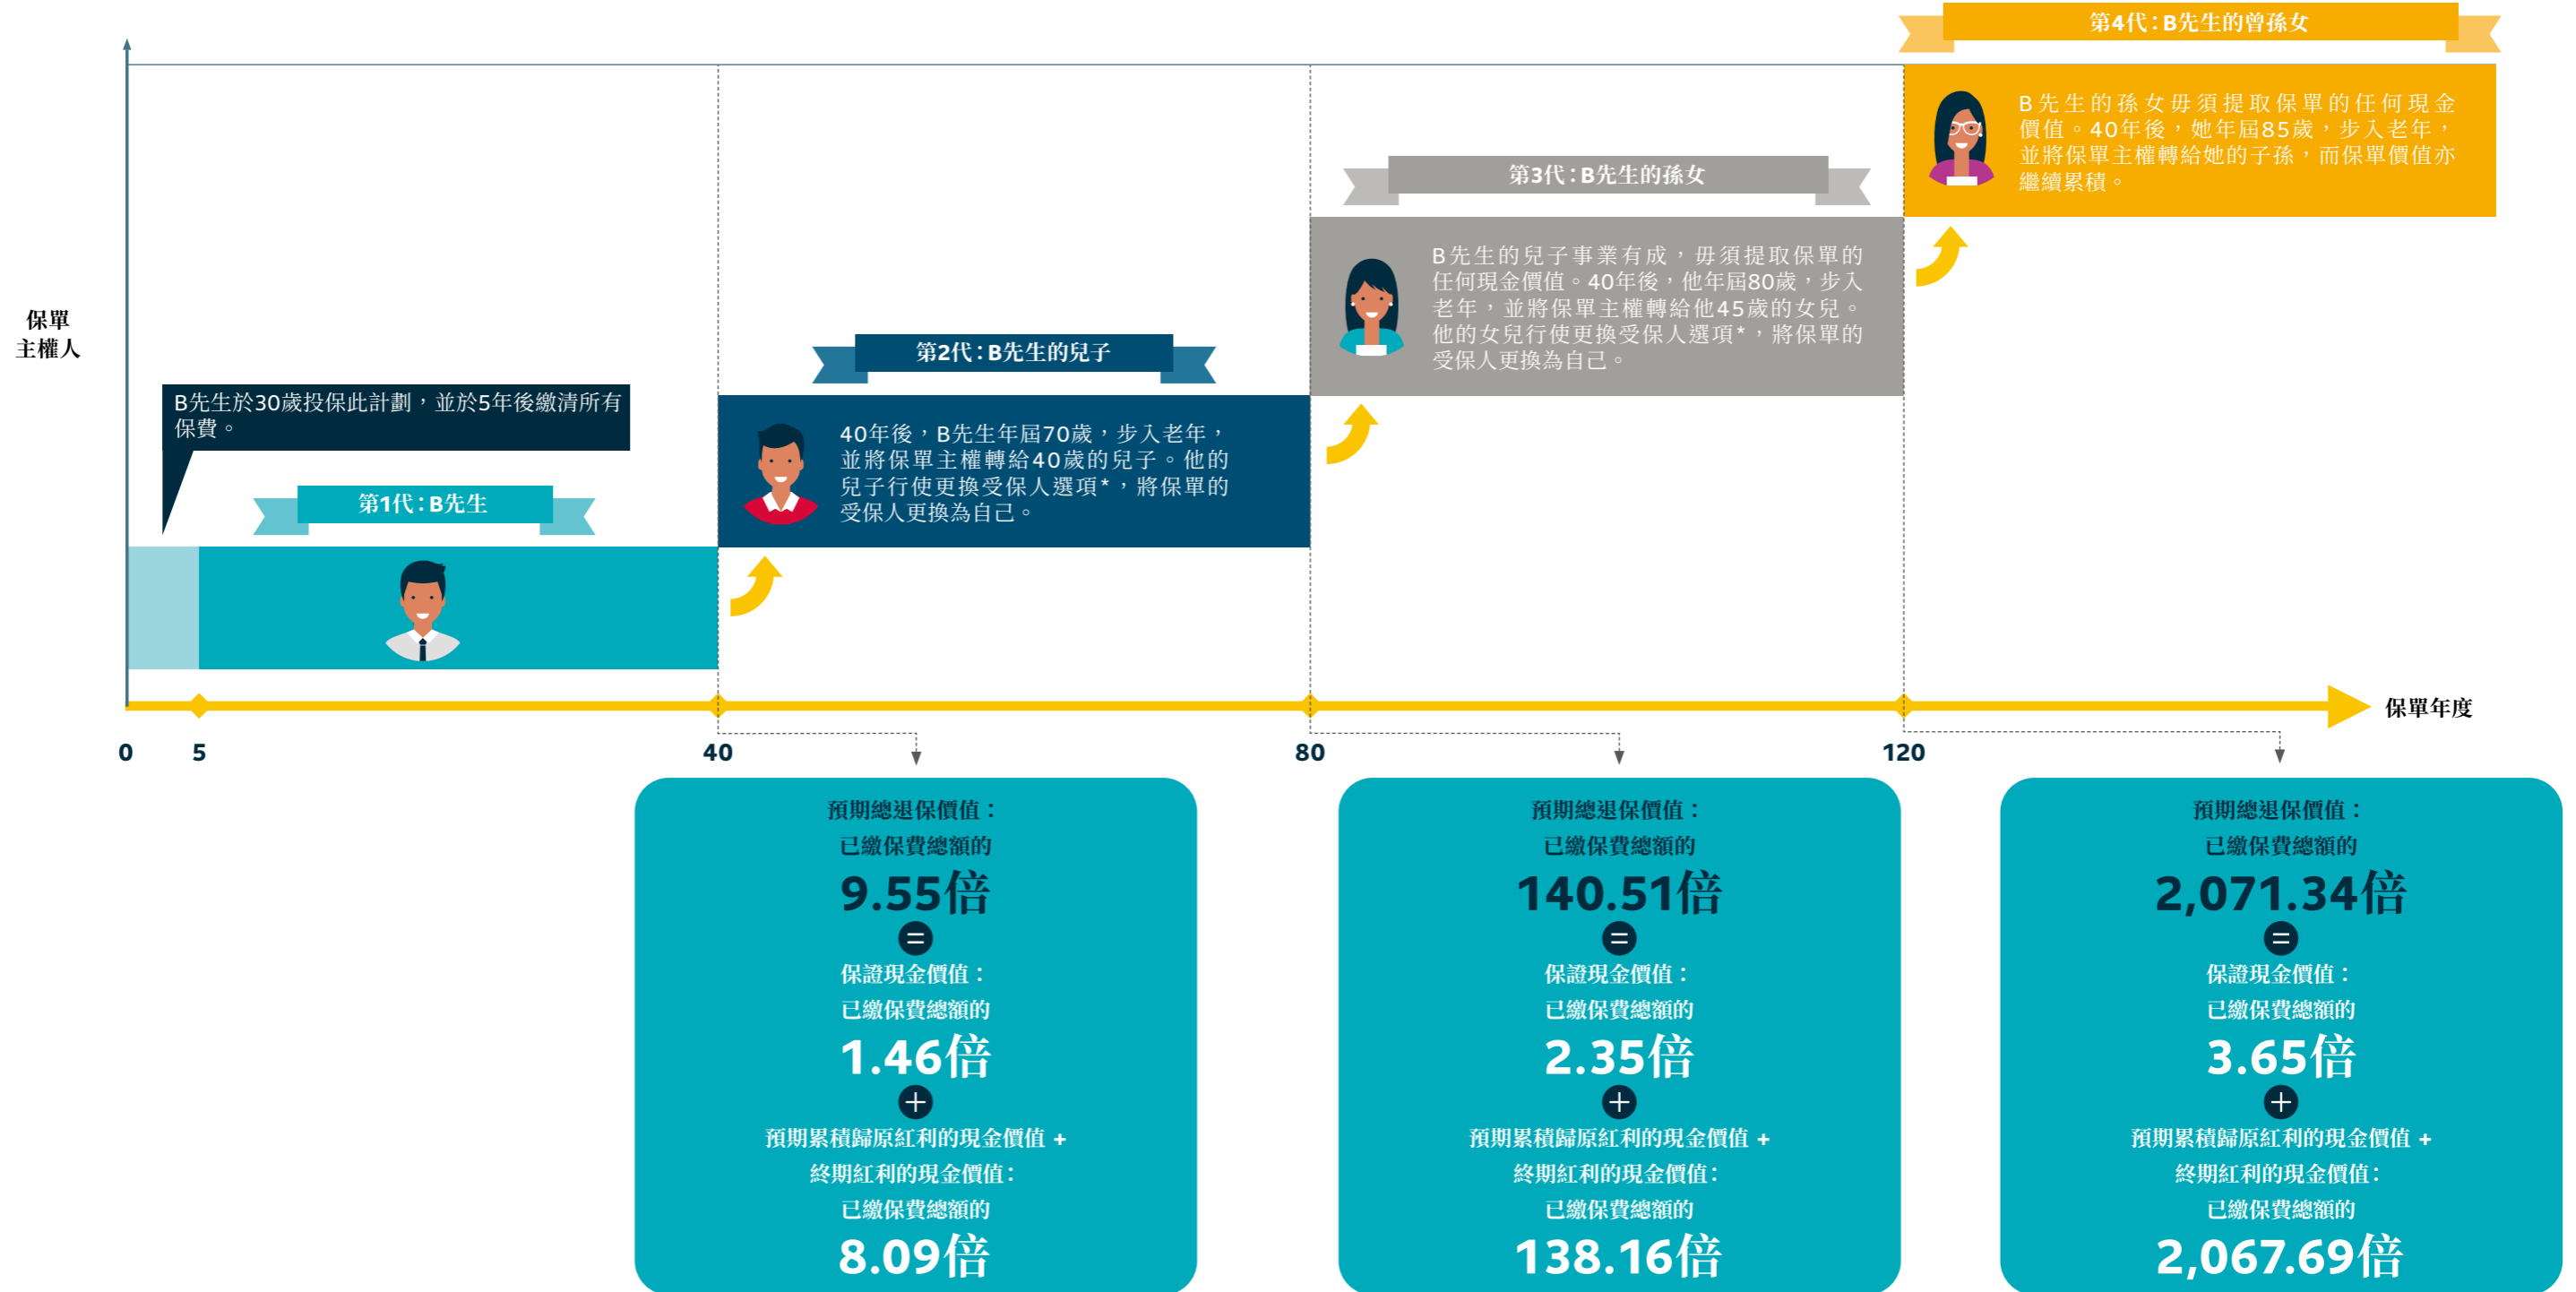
第4代：B先生的曾孫女

B先生的孫女毋須提取保單的任何現金價值。40年後，她年屆85歲，步入老年，並將保單主權轉給她的子孫，而保單價值亦繼續累積。

第3代：B先生的孫女

B先生的兒子事業有成，毋須提取保單的任何現金價值。40年後，他年屆80歲，步入老年，並將保單主權轉給他45歲的女兒。他的女兒行使更換受保人選項*，將保單的受保人更換為自己。

保單主權人

第2代：B先生的兒子

B先生於30歲投保此計劃，並於5年後繳清所有保費。

40年後，B先生年屆70歲，步入老年，並將保單主權轉給40歲的兒子。他的兒子行使更換受保人選項*，將保單的受保人更換為自己。

第1代：B先生

保單年度

0 5 40 80 120

預期總退保價值：
已繳保費總額的
9.55倍
=
保證現金價值：
已繳保費總額的
1.46倍
+
預期累積歸原紅利的現金價值 +
終期紅利的現金價值：
已繳保費總額的
8.09倍

預期總退保價值：
已繳保費總額的
140.51倍
=
保證現金價值：
已繳保費總額的
2.35倍
+
預期累積歸原紅利的現金價值 +
終期紅利的現金價值：
已繳保費總額的
138.16倍

預期總退保價值：
已繳保費總額的
2,071.34倍
=
保證現金價值：
已繳保費總額的
3.65倍
+
預期累積歸原紅利的現金價值 +
終期紅利的現金價值：
已繳保費總額的
2,067.69倍